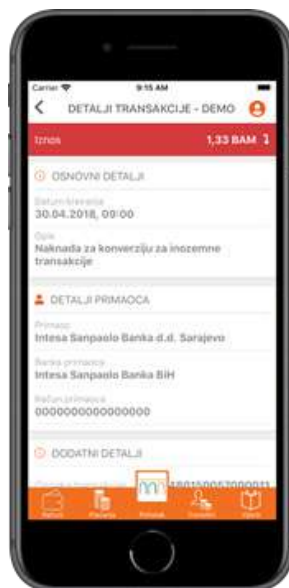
Carrier
9:15 AM
DETALJI TRANSAKCIJE - DEMO
Iznos
1,33 BAM
OSNOVNI DETALJI
Datum transakcije
30.04.2018, 09:00
Opis
Naknada za konverziju za inozemne transakcije
DETALJI PRIMAOCA
Primalac
Intesa Sanpaolo Banka d.d. Sarajevo
Banka primaoca
Intesa Sanpaolo Banka BiH
Račun primaoca
0000000000000000
DODATNI DETALJI
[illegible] 1801500570000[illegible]
Računi
Plaćanja
Pregled
Kontakti
Opcije